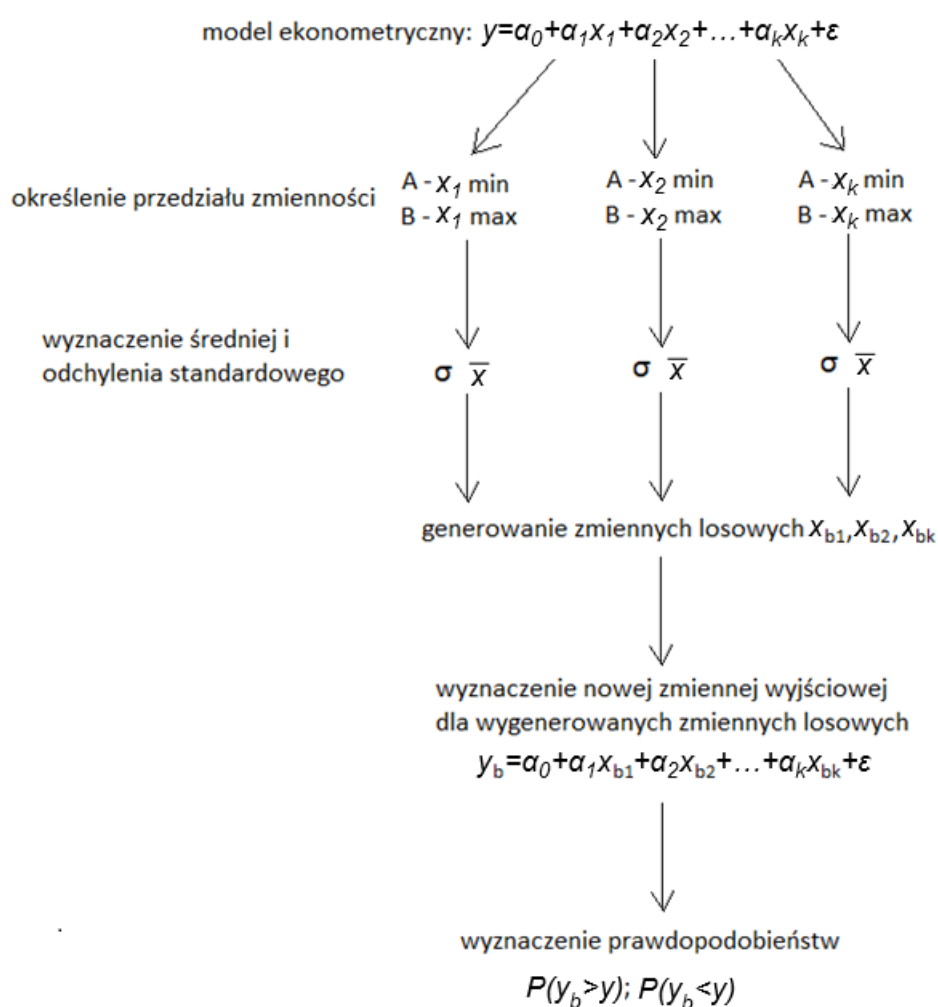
model ekonometryczny: $y=\alpha_0+\alpha_1x_1+\alpha_2x_2+\ldots+\alpha_kx_k+\varepsilon$

określenie przedziału zmienności

A - $x_1$ min
B - $x_1$ max

A - $x_2$ min
B - $x_2$ max

A - $x_k$ min
B - $x_k$ max

wyznaczenie średniej i odchylenia standardowego

$\sigma$ $\overline{x}$

$\sigma$ $\overline{x}$

$\sigma$ $\overline{x}$

generowanie zmiennych losowych $x_{b1}, x_{b2}, x_{bk}$

wyznaczenie nowej zmiennej wyjściowej dla wygenerowanych zmiennych losowych
$y_b=\alpha_0+\alpha_1x_{b1}+\alpha_2x_{b2}+\ldots+\alpha_kx_{bk}+\varepsilon$

wyznaczenie prawdopodobieństw
$P(y_b>y)$; $P(y_b<y)$